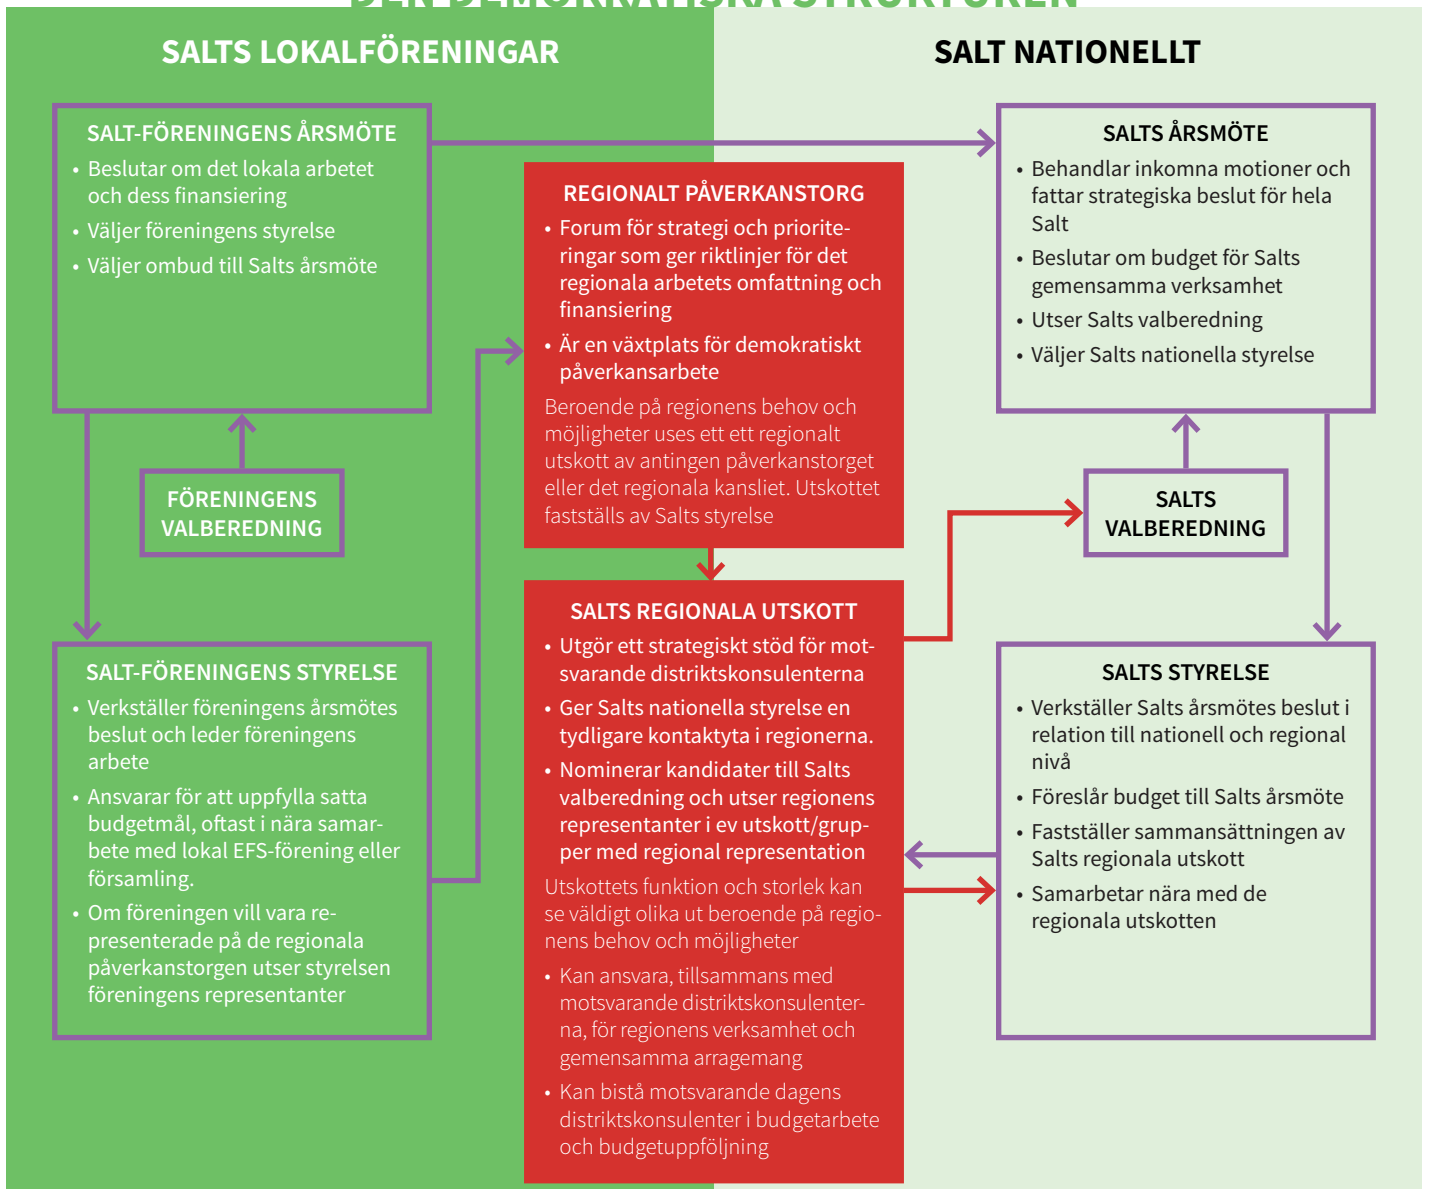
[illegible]

SALTS LOKALFÖRENINGAR

SALT NATIONELLT

SALT-FÖRENINGENS ÅRSMÖTE
• Beslutar om det lokala arbetet och dess finansiering
• Väljer föreningens styrelse
• Väljer ombud till Salts årsmöte

REGIONALT PÅVERKANSTORG
• Forum för strategi och prioriteringar som ger riktlinjer för det regionala arbetets omfattning och finansiering
• Är en växtplats för demokratiskt påverkansarbete

Beroende på regionens behov och möjligheter uses ett ett regionalt utskott av antingen påverkanstorget eller det regionala kansliet. Utskottet fastställs av Salts styrelse

SALTS ÅRSMÖTE
• Behandlar inkomna motioner och fattar strategiska beslut för hela Salt
• Beslutar om budget för Salts gemensamma verksamhet
• Utser Salts valberedning
• Väljer Salts nationella styrelse

FÖRENINGENS VALBEREDNING

SALTS VALBEREDNING

SALT-FÖRENINGENS STYRELSE
• Verkställer föreningens årsmötes beslut och leder föreningens arbete
• Ansvarar för att uppfylla satta budgetmål, oftast i nära samarbete med lokal EFS-förening eller församling.
• Om föreningen vill vara representerade på de regionala påverkanstorgen utser styrelsen föreningens representanter

SALTS REGIONALA UTSKOTT
• Utgör ett strategiskt stöd för motsvarande distriktskonsulenterna
• Ger Salts nationella styrelse en tydligare kontaktyta i regionerna.
• Nominerar kandidater till Salts valberedning och utser regionens representanter i ev utskott/grupper med regional representation

Utskottets funktion och storlek kan se väldigt olika ut beroende på regionens behov och möjligheter
• Kan ansvara, tillsammans med motsvarande distriktskonsulenterna, för regionens verksamhet och gemensamma arragemang
• Kan bistå motsvarande dagens distriktskonsulenter i budgetarbete och budgetuppföljning

SALTS STYRELSE
• Verkställer Salts årsmötes beslut i relation till nationell och regional nivå
• Föreslår budget till Salts årsmöte
• Fastställer sammansättningen av Salts regionala utskott
• Samarbetar nära med de regionala utskotten